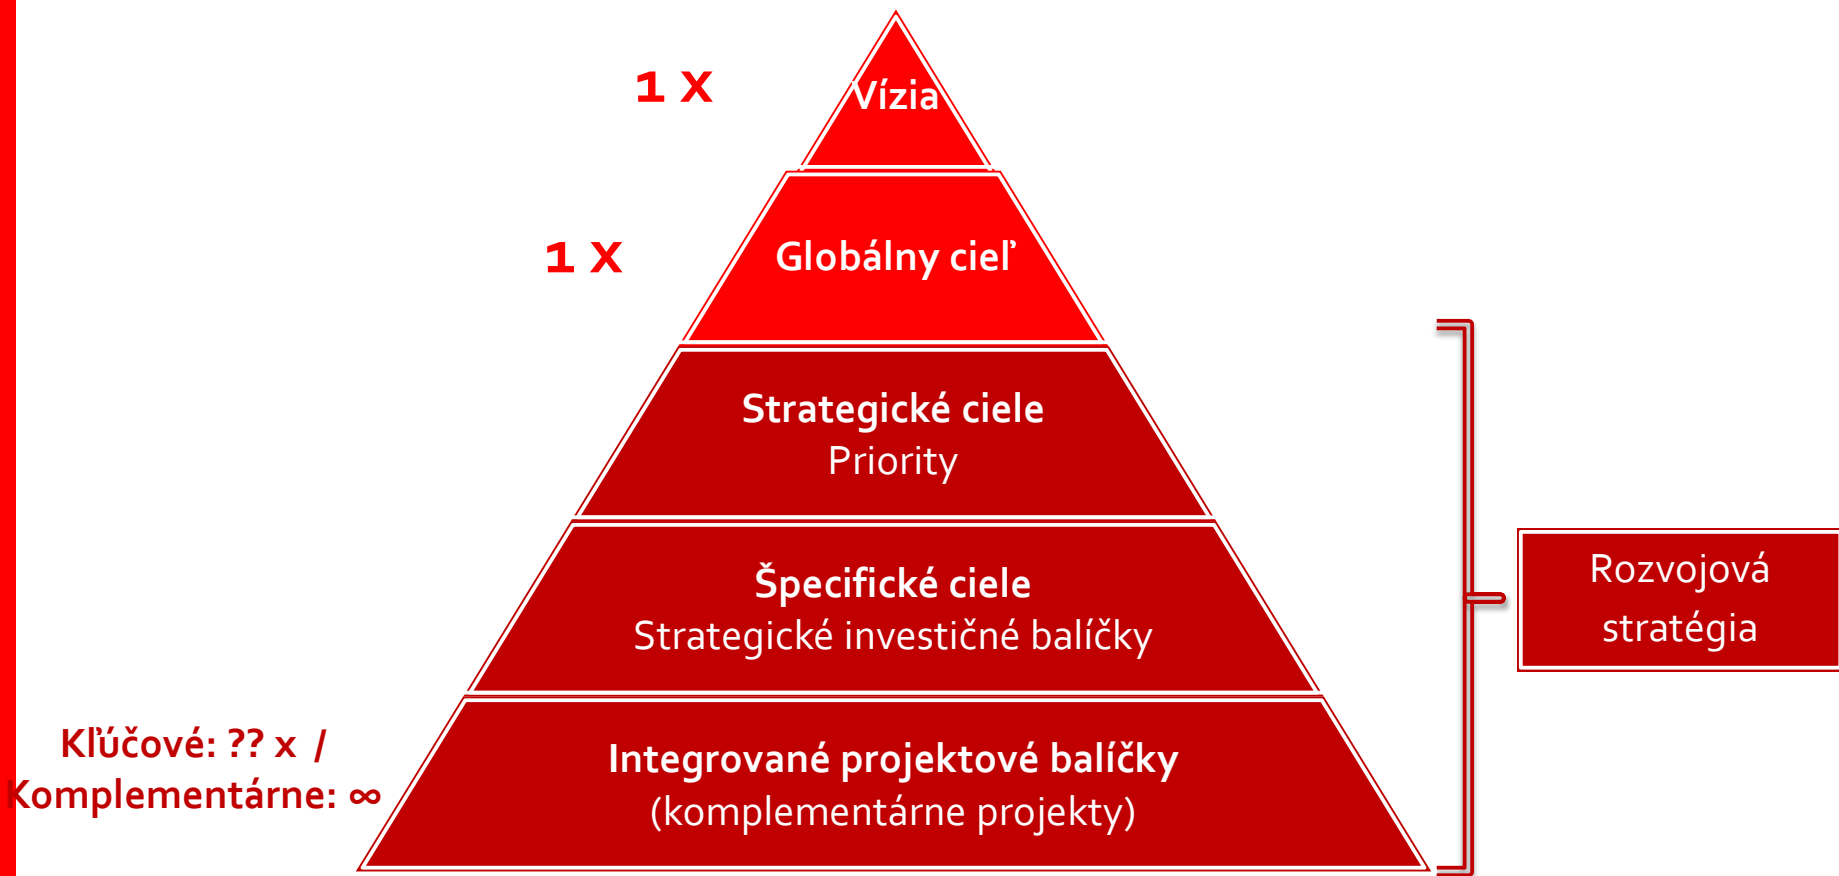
1 X

Vízia

1 X

Globálny cieľ

Strategické ciele
Priority

Špecifické ciele
Strategické investičné balíčky

Kľúčové: ?? x /
Komplementárne: ∞

Integrované projektové balíčky
(komplementárne projekty)

Rozvojová stratégia